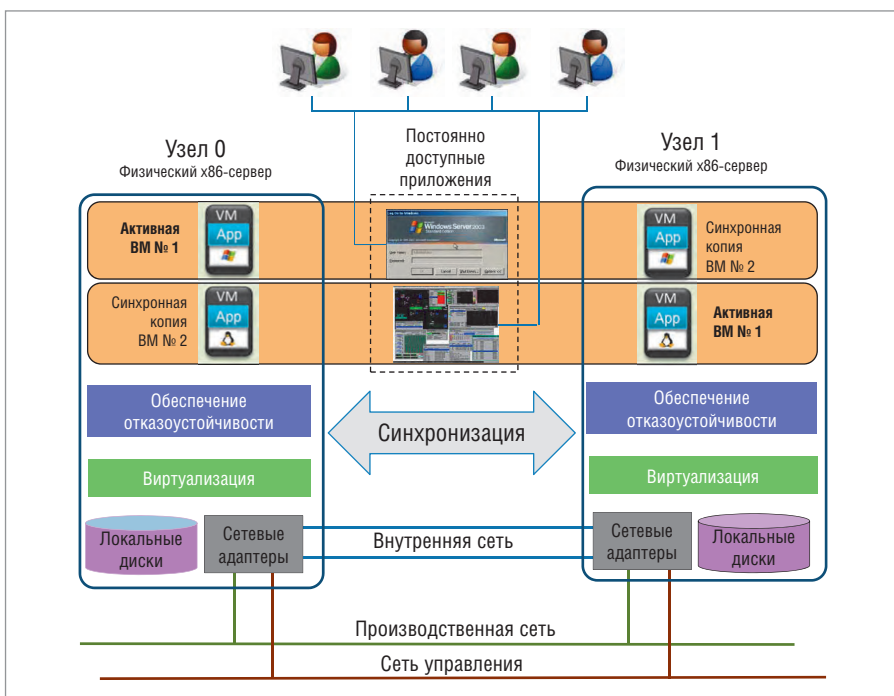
Постоянно доступные приложения

Узел 0
Физический x86-сервер

Узел 1
Физический x86-сервер

Активная ВМ № 1

VM
App

Windows Server 2003

Синхронная копия ВМ № 2

VM
App

Синхронная копия ВМ № 2

VM
App

Активная ВМ № 1

VM
App

Обеспечение отказоустойчивости

Синхронизация

Обеспечение отказоустойчивости

Виртуализация

Виртуализация

Локальные диски

Сетевые адаптеры

Внутренняя сеть

Сетевые адаптеры

Локальные диски

Производственная сеть

Сеть управления